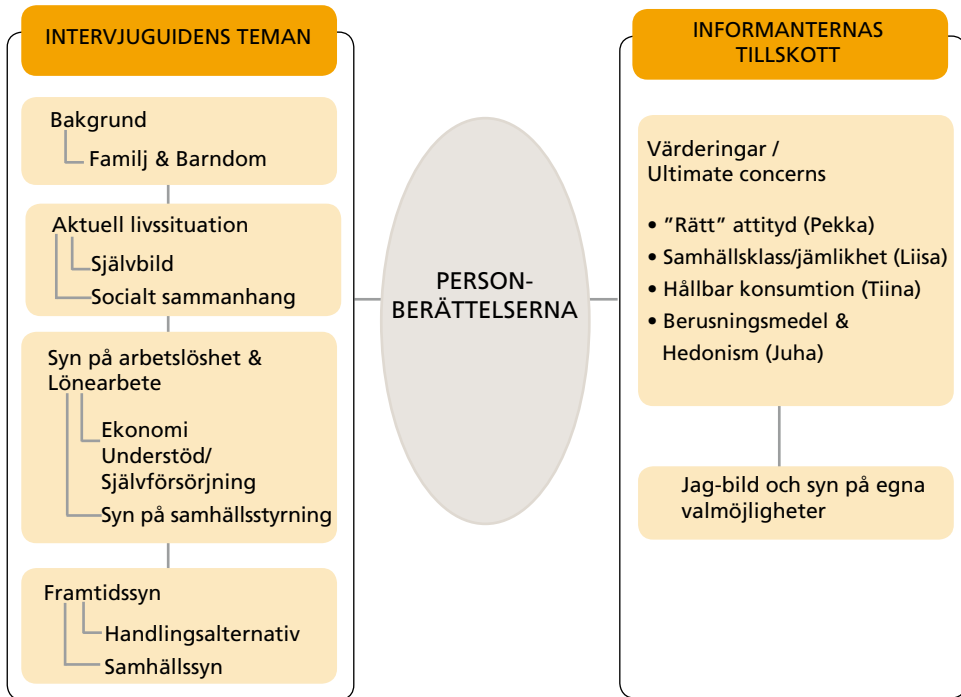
INTERVJUGUIDENS TEMAN

Bakgrund
Familj & Barndom

Aktuell livssituation
Självbild
Socialt sammanhang

Syn på arbetslöshet & Lönearbete
Ekonomi
Understöd/ Självförsörjning
Syn på samhällsstyrning

Framtidssyn
Handlingsalternativ
Samhällssyn

PERSON-BERÄTTELSERNA

INFORMANTERNAS TILLSKOTT

Värderingar / Ultimate concerns

• ”Rätt” attityd (Pekka)
• Samhällsklass/jämlikhet (Liisa)
• Hållbar konsumtion (Tiina)
• Berusningsmedel & Hedonism (Juha)

Jag-bild och syn på egna valmöjligheter